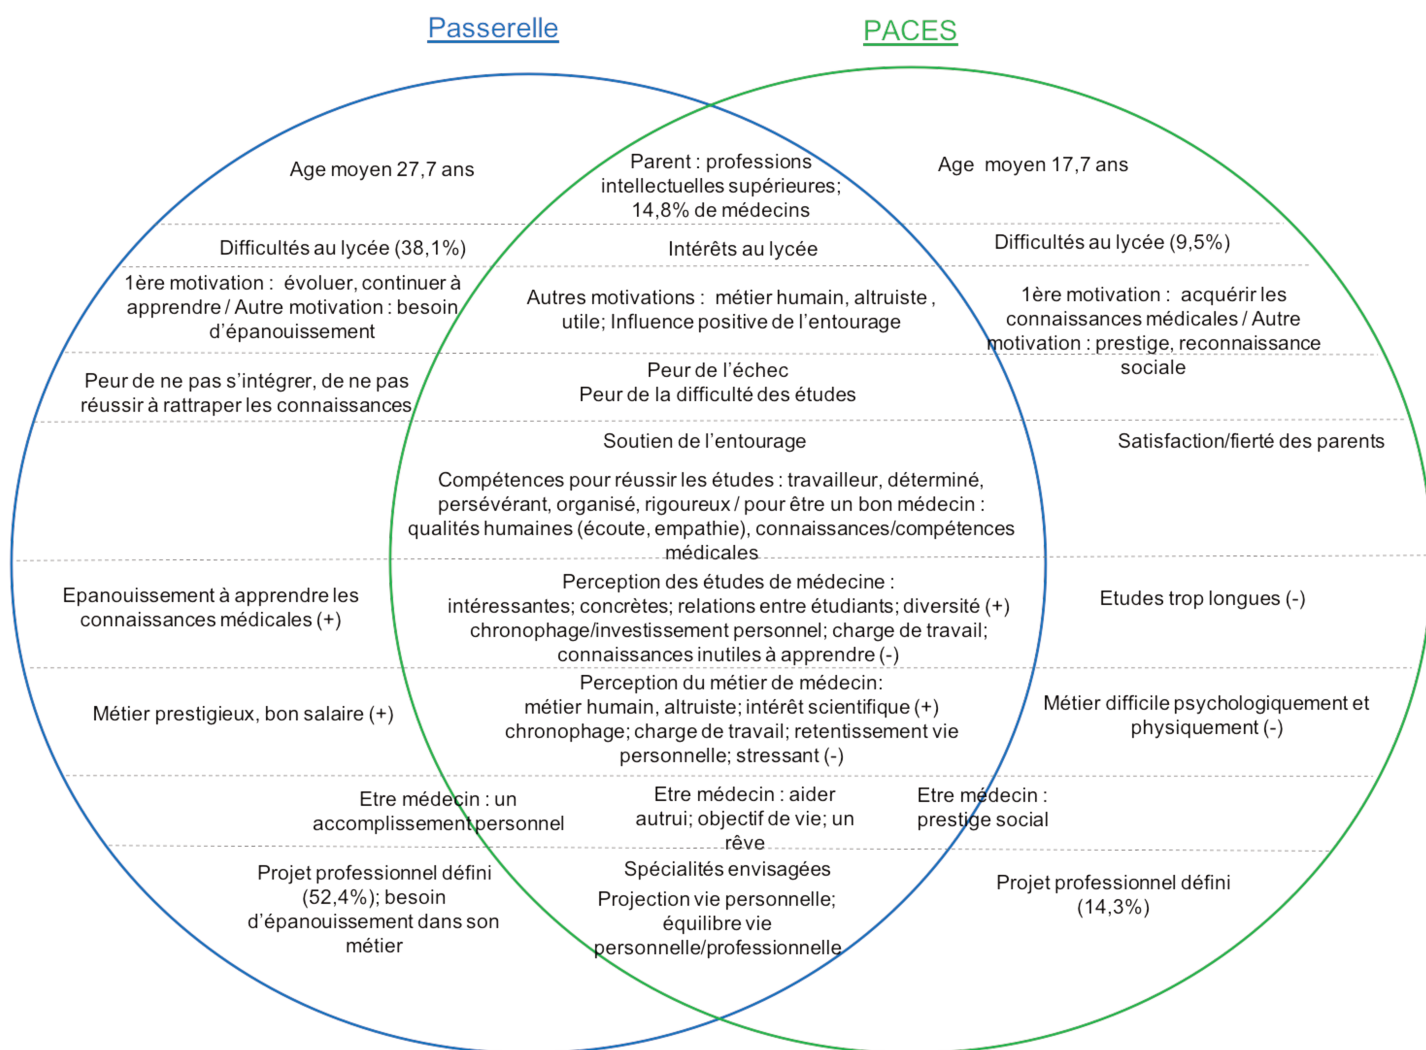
Passerelle

PACES

Age moyen 27,7 ans

Parent : professions intellectuelles supérieures; 14,8% de médecins

Age moyen 17,7 ans

Difficultés au lycée (38,1%)

Intérêts au lycée

Difficultés au lycée (9,5%)

1ère motivation : évoluer, continuer à apprendre / Autre motivation : besoin d'épanouissement

Autres motivations : métier humain, altruiste , utile; Influence positive de l'entourage

1ère motivation : acquérir les connaissances médicales / Autre motivation : prestige, reconnaissance sociale

Peur de ne pas s'intégrer, de ne pas réussir à rattraper les connaissances

Peur de l'échec
Peur de la difficulté des études

Soutien de l'entourage

Satisfaction/fierté des parents

Compétences pour réussir les études : travailleur, déterminé, persévérant, organisé, rigoureux / pour être un bon médecin : qualités humaines (écoute, empathie), connaissances/compétences médicales

Epanouissement à apprendre les connaissances médicales (+)

Perception des études de médecine : intéressantes; concrètes; relations entre étudiants; diversité (+) chronophage/investissement personnel; charge de travail; connaissances inutiles à apprendre (-)

Etudes trop longues (-)

Métier prestigieux, bon salaire (+)

Perception du métier de médecin: métier humain, altruiste; intérêt scientifique (+) chronophage; charge de travail; retentissement vie personnelle; stressant (-)

Métier difficile psychologiquement et physiquement (-)

Etre médecin : un accomplissement personnel

Etre médecin : aider autrui; objectif de vie; un rêve

Etre médecin : prestige social

Projet professionnel défini (52,4%); besoin d'épanouissement dans son métier

Spécialités envisagées

Projection vie personnelle; équilibre vie personnelle/professionnelle

Projet professionnel défini (14,3%)